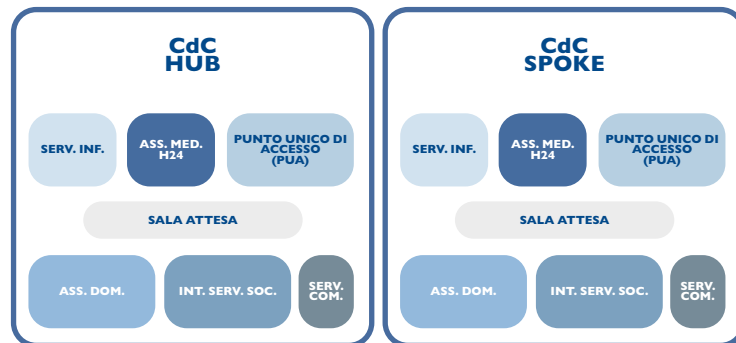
CdC
HUB

SERV. INF.

ASS. MED. H24

PUNTO UNICO DI ACCESSO (PUA)

SALA ATTESA

ASS. DOM.

INT. SERV. SOC.

SERV. COM.

CdC
SPOKE

SERV. INF.

ASS. MED. H24

PUNTO UNICO DI ACCESSO (PUA)

SALA ATTESA

ASS. DOM.

INT. SERV. SOC.

SERV. COM.